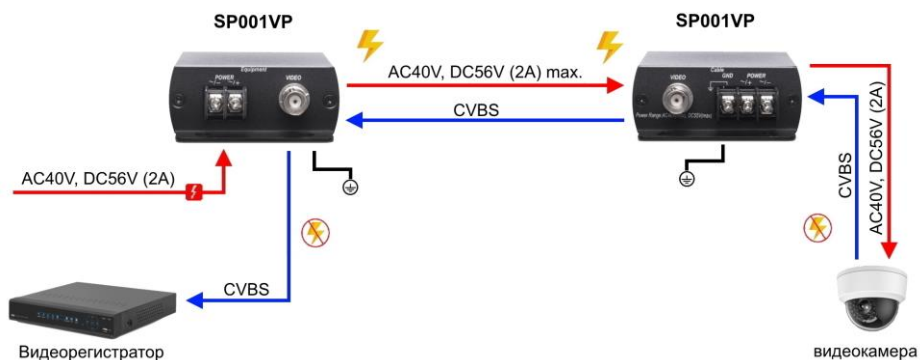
SP001VP

SP001VP

POWER

Equipment

VIDEO

AC40V, DC56V (2A) max.

CVBS

VIDEO

Cable

GND

POWER

Power Range:AC<40V/DC<56V(2A)max

AC40V, DC56V (2A)

CVBS

AC40V, DC56V (2A)

CVBS

Видеорегистратор

видеокамера